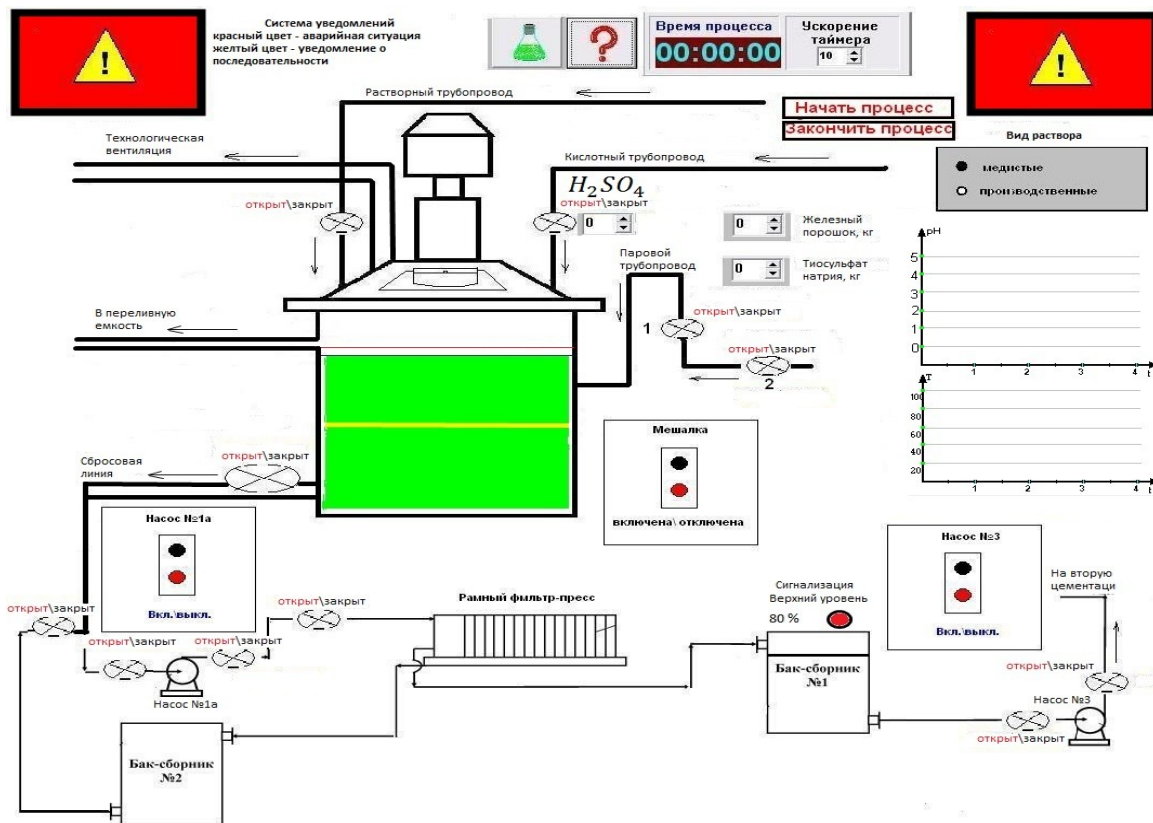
Система уведомлений
красный цвет - аварийная ситуация
желтый цвет - уведомление о последовательности

Время процесса
00:00:00

Ускорение таймера
10

Растворный трубопровод

Начать процесс
Закончить процесс

Вид раствора
медистые
производственные

Технологическая вентиляция

Кислотный трубопровод
$H_2SO_4$

открыт\закрыт
открыт\закрыт
0

0 Железный порошок, кг
0 Тиосульфат натрия, кг

Паровой трубопровод

pH
5
4
3
2
1
0
1 2 3 4 t

В переливную емкость

1 открыт\закрыт
открыт\закрыт
2

T
100
80
60
40
20
1 2 3 4 t

Мешалка
включена\ отключена

Сбросовая линия
открыт\закрыт

Насос №1а
Вкл.\выкл.

Насос №3
Вкл.\выкл.

На вторую цементаци

открыт\закрыт
открыт\закрыт
открыт\закрыт
открыт\закрыт

Рамный фильтр-пресс

Сигнализация
Верхний уровень
80 %

Бак-сборник №1

открыт\закрыт
Насос №3
открыт\закрыт

Насос №1а

Бак-сборник №2